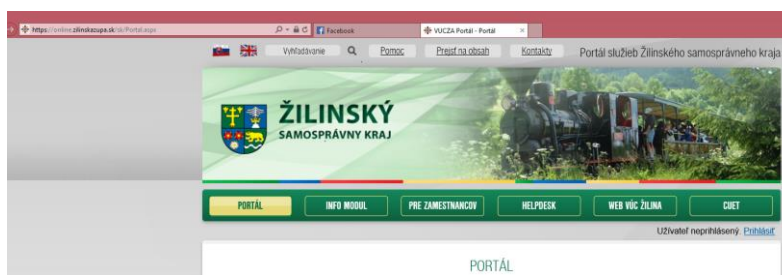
https://online.zilinskazupa.sk/sk/Portal.aspx
Facebook
VUCZA Portal - Portál

Vyhľadávanie
Pomoc
Prejsť na obsah
Kontakty
Portál služieb Žilinského samosprávneho kraja

ŽILINSKÝ
SAMOSPRÁVNY KRAJ

PORTÁL
INFO MODUL
PRE ZAMESTNANCOV
HELPDESK
WEB VÚC ŽILINA
CUET

Užívateľ neprihlásený. Prihlásiť

PORTÁL